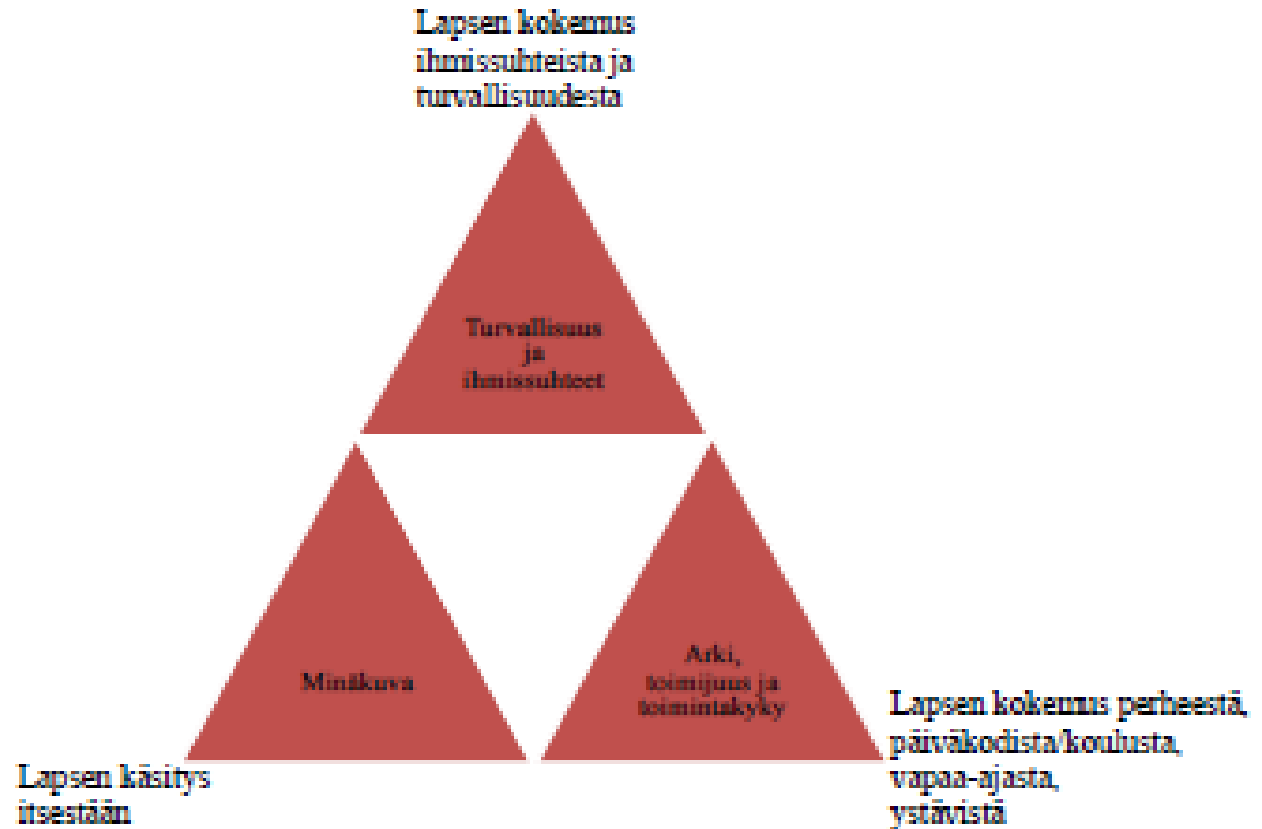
Lapsen kokemus ihmissuhteista ja turvallisuudesta

Turvallisuus ja ihmissuhteet

Minäkuva

Arki, toimijuus ja toimintakyky

Lapsen kokemus perheestä, päiväkodista/koulusta, vapaa-ajasta, ystävistä

Lapsen käsitys itsestään